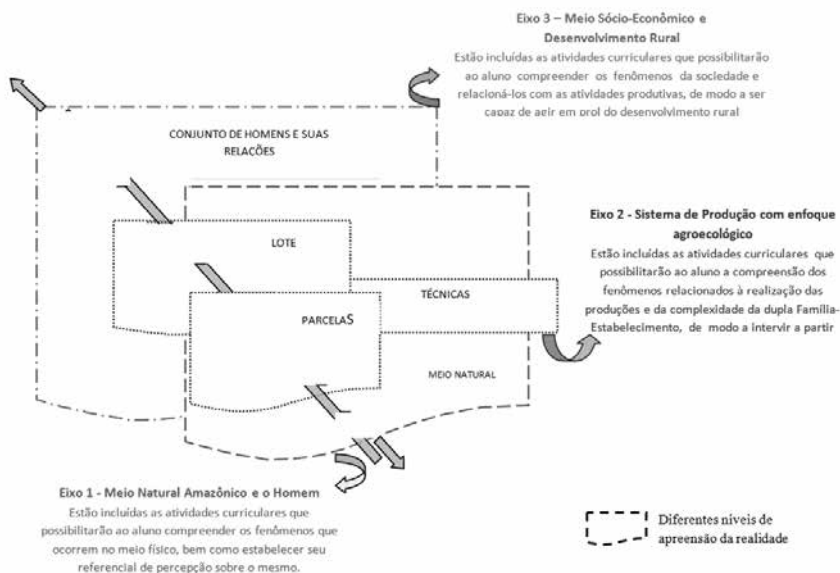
Eixo 3 – Meio Sócio-Econômico e Desenvolvimento Rural
Estão incluídas as atividades curriculares que possibilitarão ao aluno compreender os fenômenos da sociedade e relacioná-los com as atividades produtivas, de modo a ser capaz de agir em prol do desenvolvimento rural

CONJUNTO DE HOMENS E SUAS RELAÇÕES

Eixo 2 - Sistema de Produção com enfoque agroecológico
Estão incluídas as atividades curriculares que possibilitarão ao aluno a compreensão dos fenômenos relacionados à realização das produções e da complexidade da dupla Família-Estabelecimento, de modo a intervir a partir

LOTE

TÉCNICAS

PARCELAS

MEIO NATURAL

Eixo 1 - Meio Natural Amazônico e o Homem
Estão incluídas as atividades curriculares que possibilitarão ao aluno compreender os fenômenos que ocorrem no meio físico, bem como estabelecer seu referencial de percepção sobre o mesmo.

Diferentes níveis de apreensão da realidade